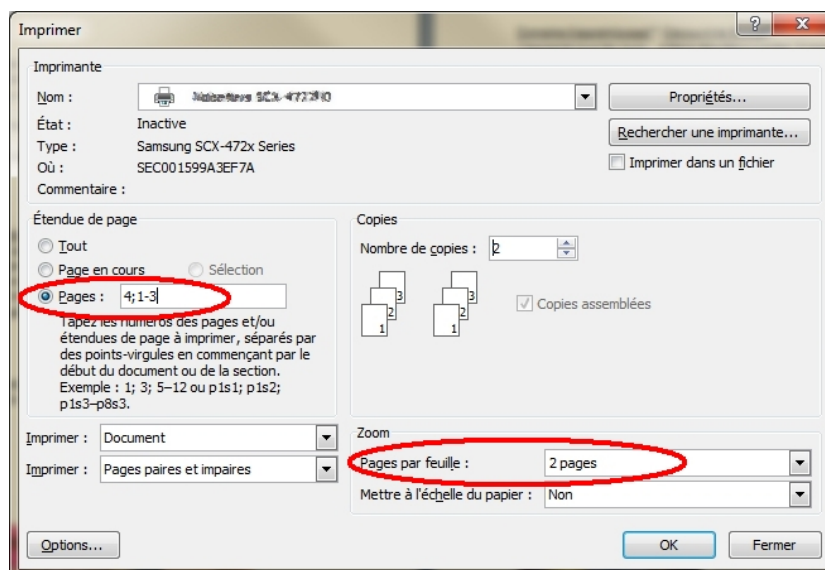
Imprimer

?

X

Imprimante

Nom :

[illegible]

Propriétés...

État :

Inactive

Rechercher une imprimante...

Type :

Samsung SCX-472x Series

Imprimer dans un fichier

Où :

SEC001599A3EF7A

Commentaire :

Étendue de page

Tout

Page en cours

Sélection

Pages :

4;1-3

Tapez les numéros des pages et/ou étendues de page à imprimer, séparés par des points-virgules en commençant par le début du document ou de la section. Exemple : 1; 3; 5–12 ou p1s1; p1s2; p1s3–p8s3.

Copies

Nombre de copies :

2

3
2
1

3
2
1

Copies assemblées

Imprimer :

Document

Imprimer :

Pages paires et impaires

Zoom

Pages par feuille :

2 pages

Mettre à l'échelle du papier :

Non

Options...

OK

Fermer